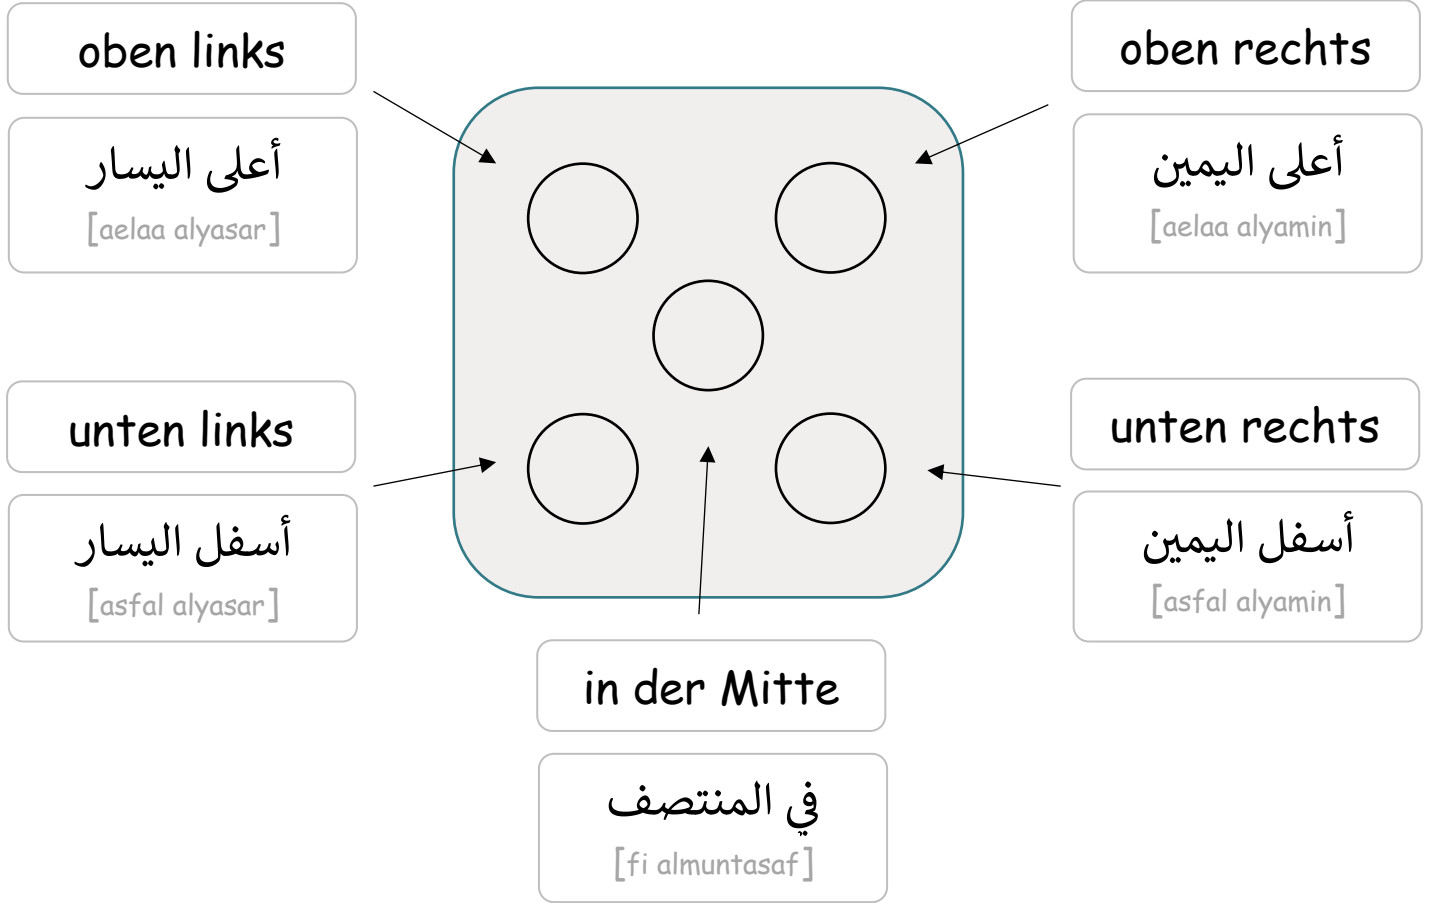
oben links

أعلى اليسار
[aelaa alyasar]

oben rechts

أعلى اليمين
[aelaa alyamin]

unten links

أسفل اليسار
[asfal alyasar]

unten rechts

أسفل اليمين
[asfal alyamin]

in der Mitte

في المنتصف
[fi almuntasaf]